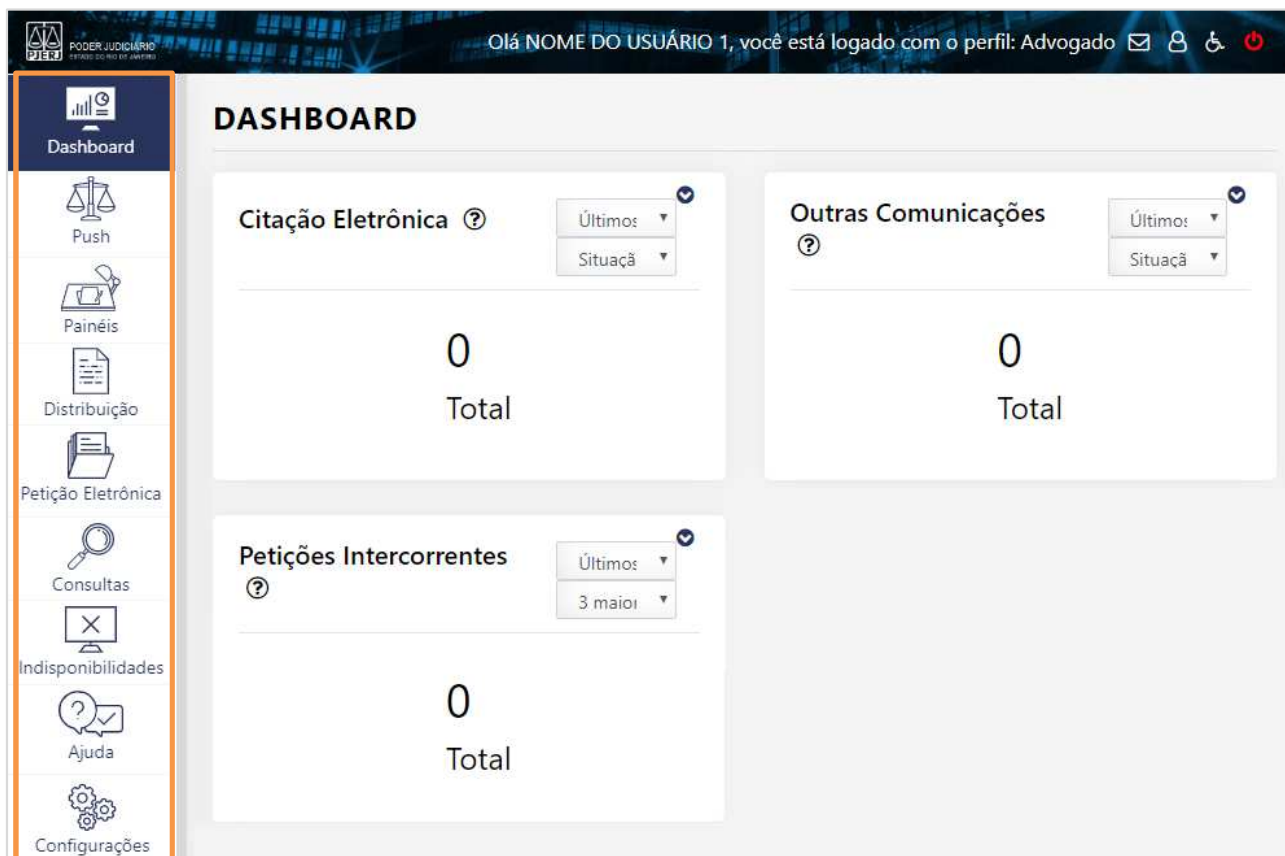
PJERJ PODER JUDICIÁRIO ESTADO DO RIO DE JANEIRO

Olá NOME DO USUÁRIO 1, você está logado com o perfil: Advogado

Dashboard
Push
Painéis
Distribuição
Petição Eletrônica
Consultas
Indisponibilidades
Ajuda
Configurações

DASHBOARD

Citação Eletrônica ?
Últimos
Situaçã
0
Total

Outras Comunicações ?
Últimos
Situaçã
0
Total

Petições Intercorrentes ?
Últimos
3 maior
0
Total